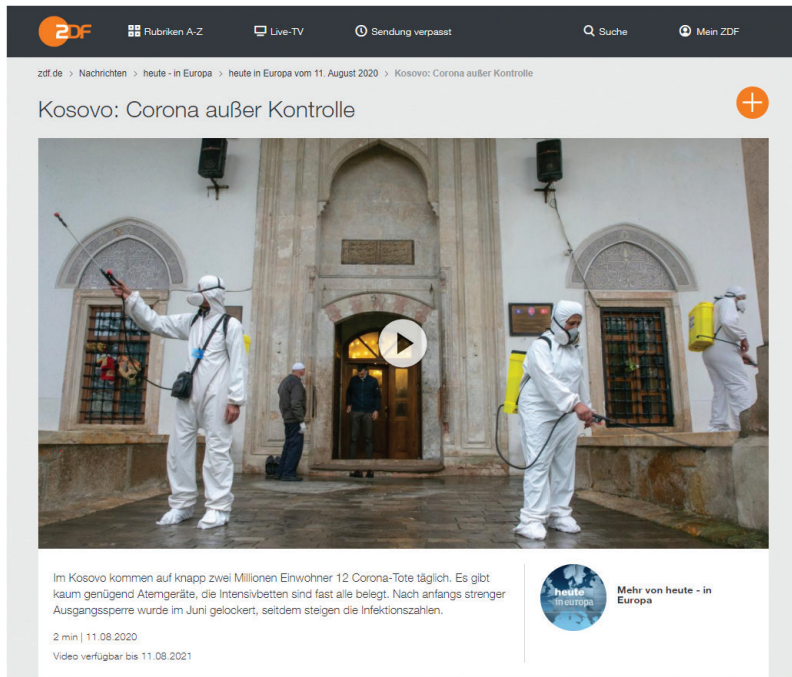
ZDF Rubriken A-Z Live-TV Sendung verpasst Suche Mein ZDF

zdf.de > Nachrichten > heute - in Europa > heute in Europa vom 11. August 2020 > Kosovo: Corona außer Kontrolle

Kosovo: Corona außer Kontrolle

Im Kosovo kommen auf knapp zwei Millionen Einwohner 12 Corona-Tote täglich. Es gibt kaum genügend Atemgeräte, die Intensivbetten sind fast alle belegt. Nach anfangs strenger Ausgangssperre wurde im Juni gelockert, seitdem steigen die Infektionszahlen.

2 min | 11.08.2020

Video verfügbar bis 11.08.2021

heute in europa

Mehr von heute - in Europa